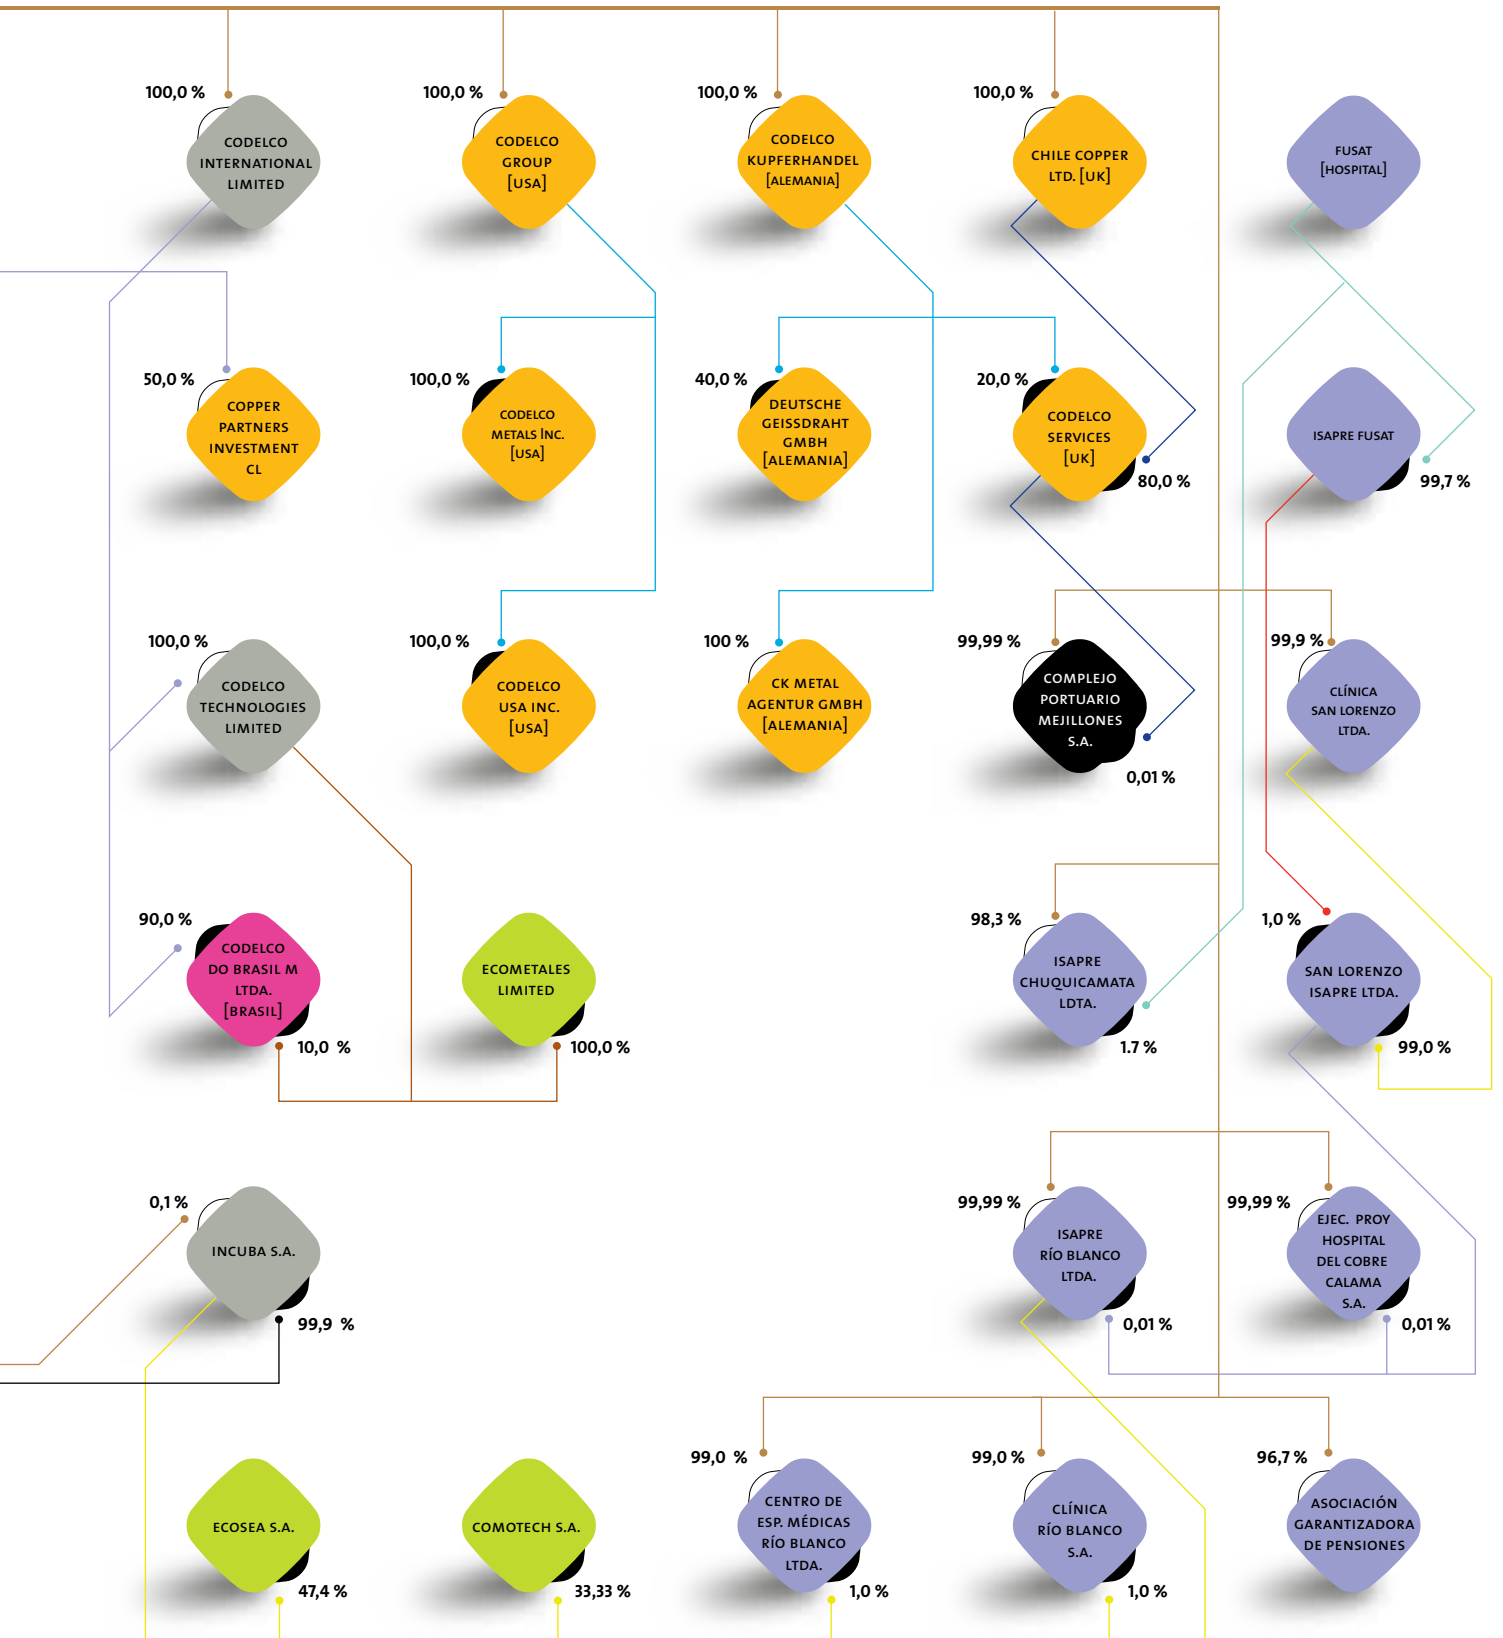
100,0 %
CODELCO INTERNATIONAL LIMITED

100,0 %
CODELCO GROUP [USA]

100,0 %
CODELCO KUPFERHANDEL [ALEMANIA]

100,0 %
CHILE COPPER LTD. [UK]

FUSAT [HOSPITAL]

50,0 %
COPPER PARTNERS INVESTMENT CL

100,0 %
CODELCO METALS INC. [USA]

40,0 %
DEUTSCHE GEISSDRAHT GMBH [ALEMANIA]

20,0 %
CODELCO SERVICES [UK]
80,0 %

ISAPRE FUSAT
99,7 %

100,0 %
CODELCO TECHNOLOGIES LIMITED

100,0 %
CODELCO USA INC. [USA]

100 %
CK METAL AGENTUR GMBH [ALEMANIA]

99,99 %
COMPLEJO PORTUARIO MEJILLONES S.A.
0,01 %

99,9 %
CLÍNICA SAN LORENZO LTDA.

90,0 %
CODELCO DO BRASIL M LTDA. [BRASIL]
10,0 %

ECOMETALES LIMITED
100,0 %

98,3 %
ISAPRE CHUQUICAMATA LDTA.
1.7 %

1,0 %
SAN LORENZO ISAPRE LTDA.
99,0 %

0,1 %
INCUBA S.A.
99,9 %

99,99 %
ISAPRE RÍO BLANCO LTDA.
0,01 %

99,99 %
EJEC. PROY HOSPITAL DEL COBRE CALAMA S.A.
0,01 %

ECOSEA S.A.
47,4 %

COMOTECH S.A.
33,33 %

99,0 %
CENTRO DE ESP. MÉDICAS RÍO BLANCO LTDA.
1,0 %

99,0 %
CLÍNICA RÍO BLANCO S.A.
1,0 %

96,7 %
ASOCIACIÓN GARANTIZADORA DE PENSIONES